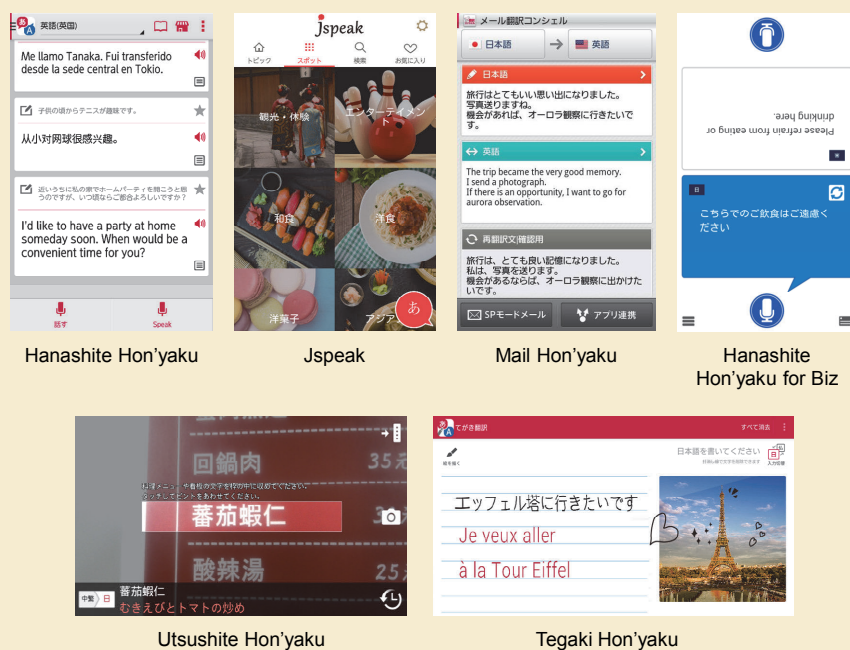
英語(英国)

Me llamo Tanaka. Fui transferido desde la sede central en Tokio.

子供の頃からテニスが趣味です。

从小对网球很感兴趣。

近いうちに私の家でホームパーティを開こうと思うのですが、いつ頃ならご都合よろしいですか？

I'd like to have a party at home someday soon. When would be a convenient time for you?

話す

Speak

Hanashite Hon'yaku

Jspeak

トピック スポット 検索 お気に入り

観光・体験

エンターテイメント

和食

洋食

洋菓子

アジア

あ

Jspeak

メール翻訳コンシェル

日本語

英語

日本語

旅行はとてもいい思い出になりました。写真送りますね。機会があれば、オーロラ観察に行きたいです。

英語

The trip became the very good memory. I send a photograph. If there is an opportunity, I want to go for aurora observation.

再翻訳文(確認用)

旅行は、とても良い記憶になりました。私は、写真を送ります。機会があるならば、オーロラ観察に出かけたいです。

SPモードメール

アプリ連携

Mail Hon'yaku

Please refrain from eating or drinking here.

日

こちらでのご飲食はご遠慮ください

Hanashite Hon'yaku for Biz

回鍋肉

35元

料理メニューや看板の文字を枠の中に収めてください。タッチしてピントをあわせてください。

蕃茄蝦仁

酸辣湯

中繁 日

蕃茄蝦仁

むきえびとトマトの炒め

Utsushite Hon'yaku

てがき翻訳

すべて消去

日本語を書いてください

エッフェル塔に行きたいです

Je veux aller

à la Tour Eiffel

Tegaki Hon'yaku